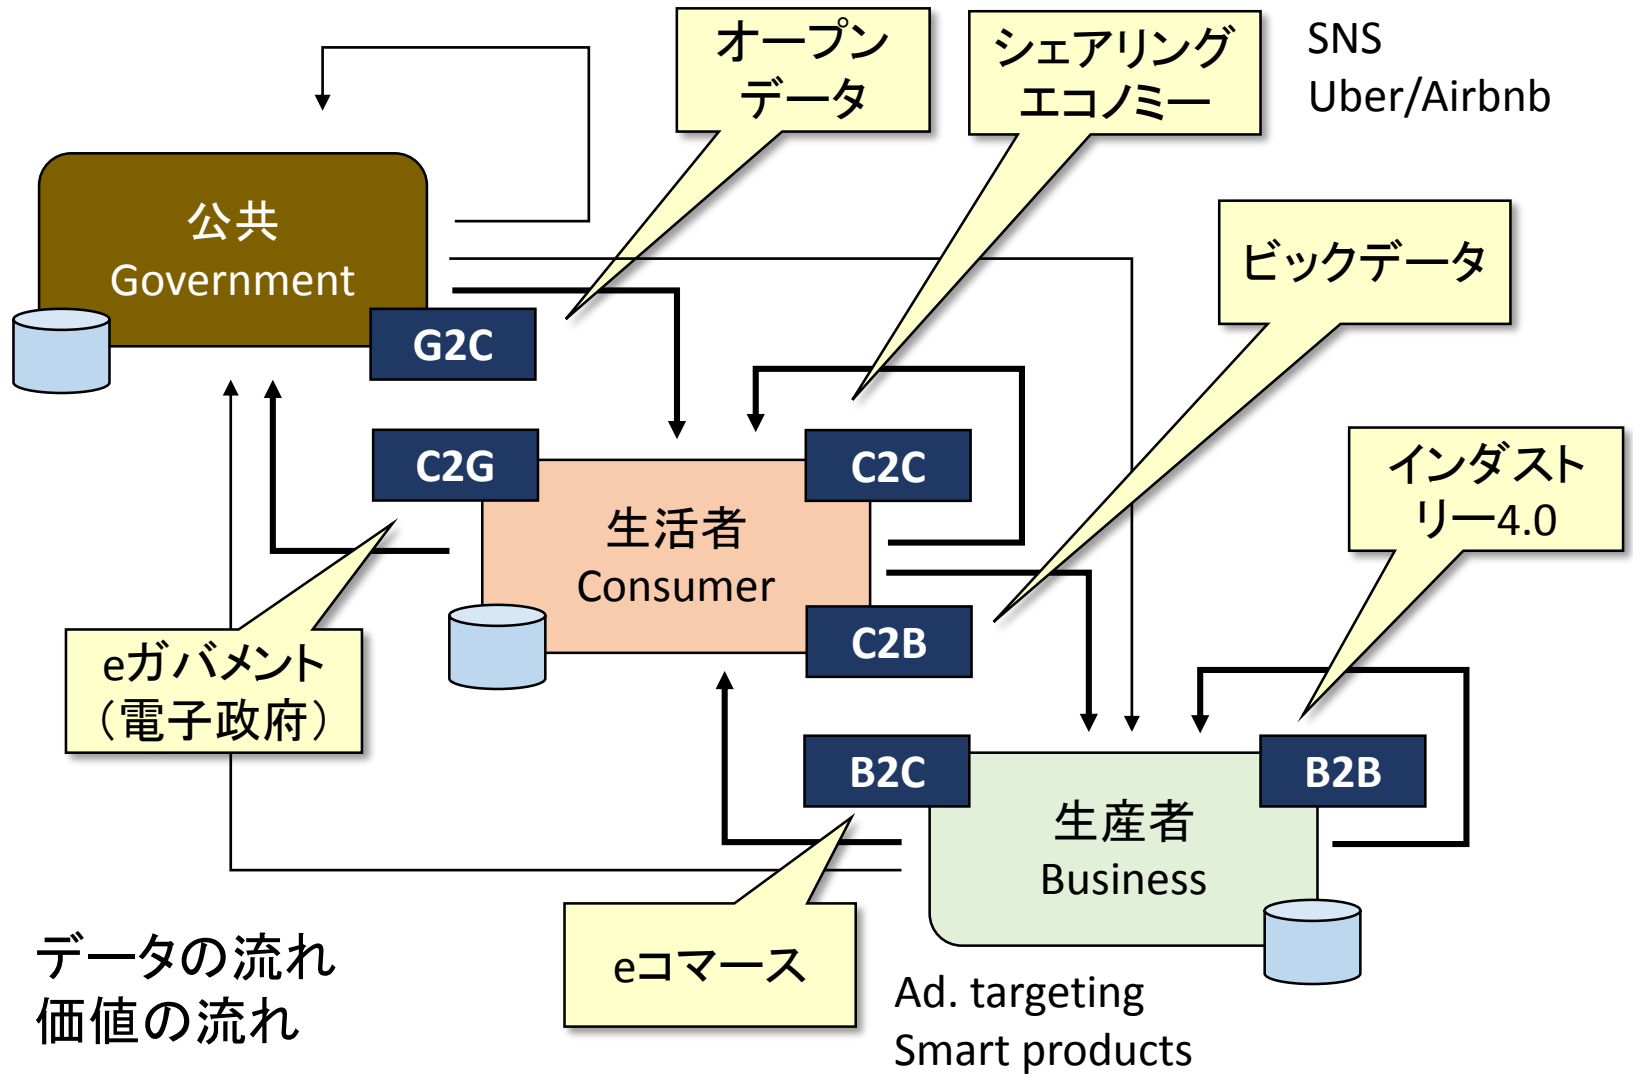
オープンデータ

シェアリングエコノミー

SNS
Uber/Airbnb

公共
Government

G2C

ビックデータ

C2G

生活者
Consumer

C2C

C2B

インダストリー4.0

eガバメント（電子政府）

B2C

生産者
Business

B2B

データの流れ
価値の流れ

eコマース

Ad. targeting
Smart products